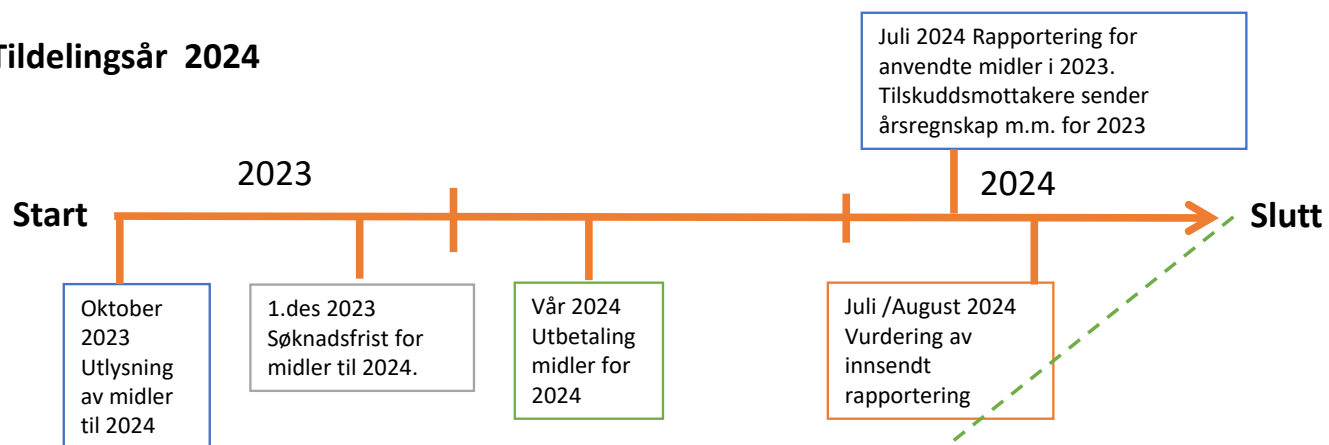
Tildelingsår 2024

Juli 2024 Rapportering for anvendte midler i 2023. Tilskuddsmottakere sender årsregnskap m.m. for 2023

2023

2024

Start

Slutt

Oktober 2023 Utlysning av midler til 2024

1.des 2023 Søknadsfrist for midler til 2024.

Vår 2024 Utbetaling midler for 2024

Juli /August 2024 Vurdering av innsendt rapportering